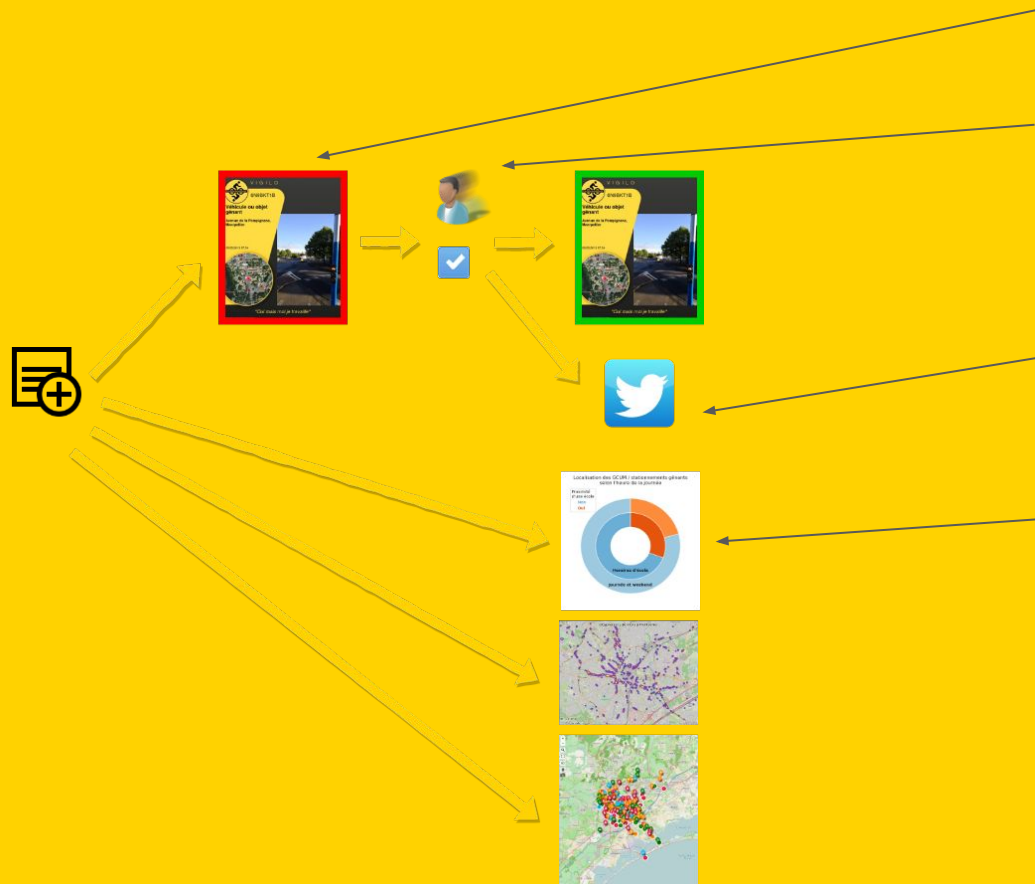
VIGILO

Véhicule ou objet gênant

"Car c'était mal je travaille"

VIGILO

Véhicule ou objet gênant

"Car c'était mal je travaille"

Localisation des GCUM / stationnements gênants selon l'heure de la journée

Heures d'école

Journée et weekend